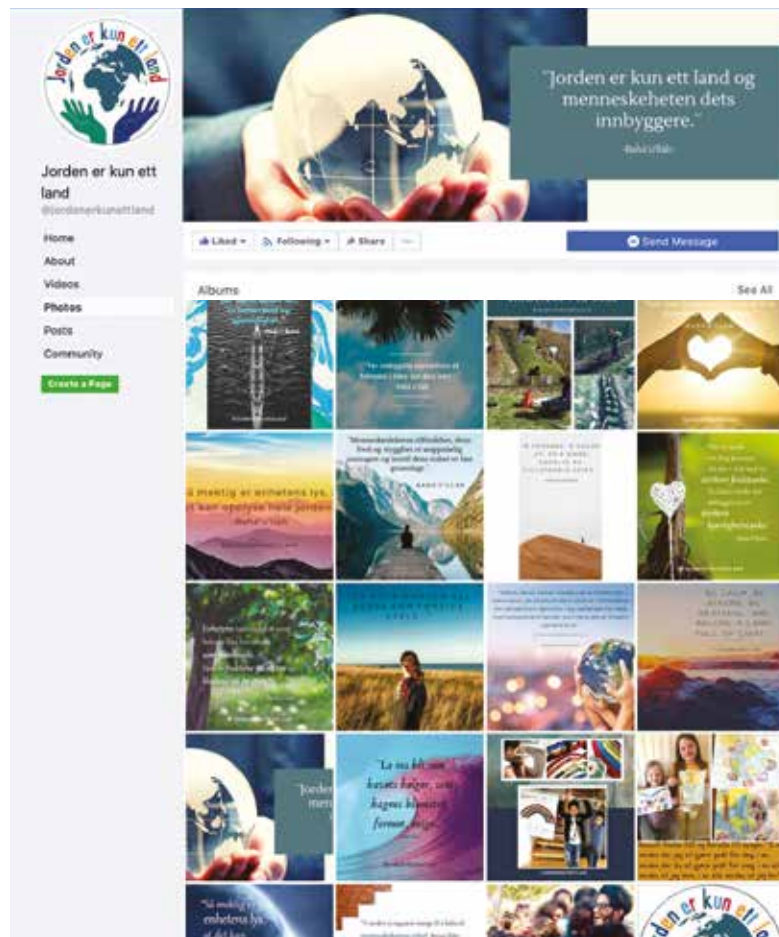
Jorden er kun ett land

"Jorden er kun ett land og menneskeheten dets innbyggere."

-Bahá'u'lláh

Jorden er kun ett land

@Jordenerkunettland

Home

About

Videos

Photos

Posts

Community

Create a Page

Liked

Following

Share

...

Send Message

Albums

See All

Så mektig er enhetens lys, at det kan opplyse hele jorden

Bahá'u'lláh

Jorden er kun ett land og menneskeheten dets innbyggere

"La oss bli som havets bølger, som bagnes hånstr former dråper."

Så mektig er enhetens lys,

Jorden er kun ett land